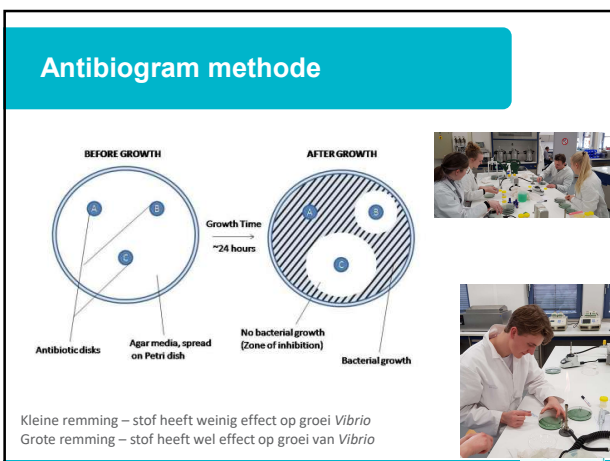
Antibiogram methode

BEFORE GROWTH

A B C

Antibiotic disks

Agar media, spread on Petri dish

Growth Time ~24 hours

AFTER GROWTH

A B C

No bacterial growth (Zone of inhibition)

Bacterial growth

Kleine remming – stof heeft weinig effect op groei *Vibrio*
Grote remming – stof heeft wel effect op groei van *Vibrio*